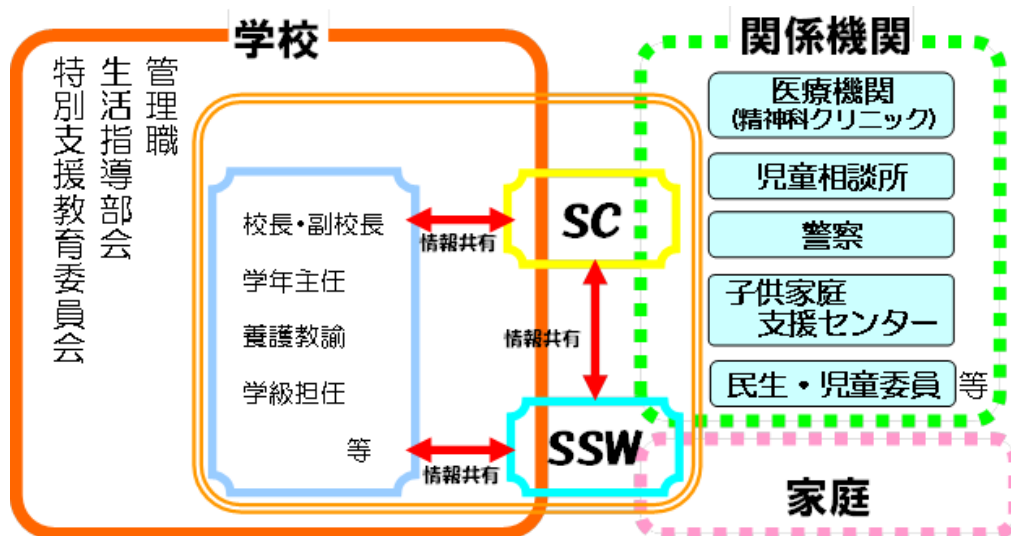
学校

管理職
生活指導部会
特別支援教育委員会

校長・副校長
学年主任
養護教諭
学級担任
等

情報共有
SC
情報共有
SSW
情報共有

関係機関
医療機関
(精神科クリニック)
児童相談所
警察
子供家庭支援センター
民生・児童委員 等

家庭